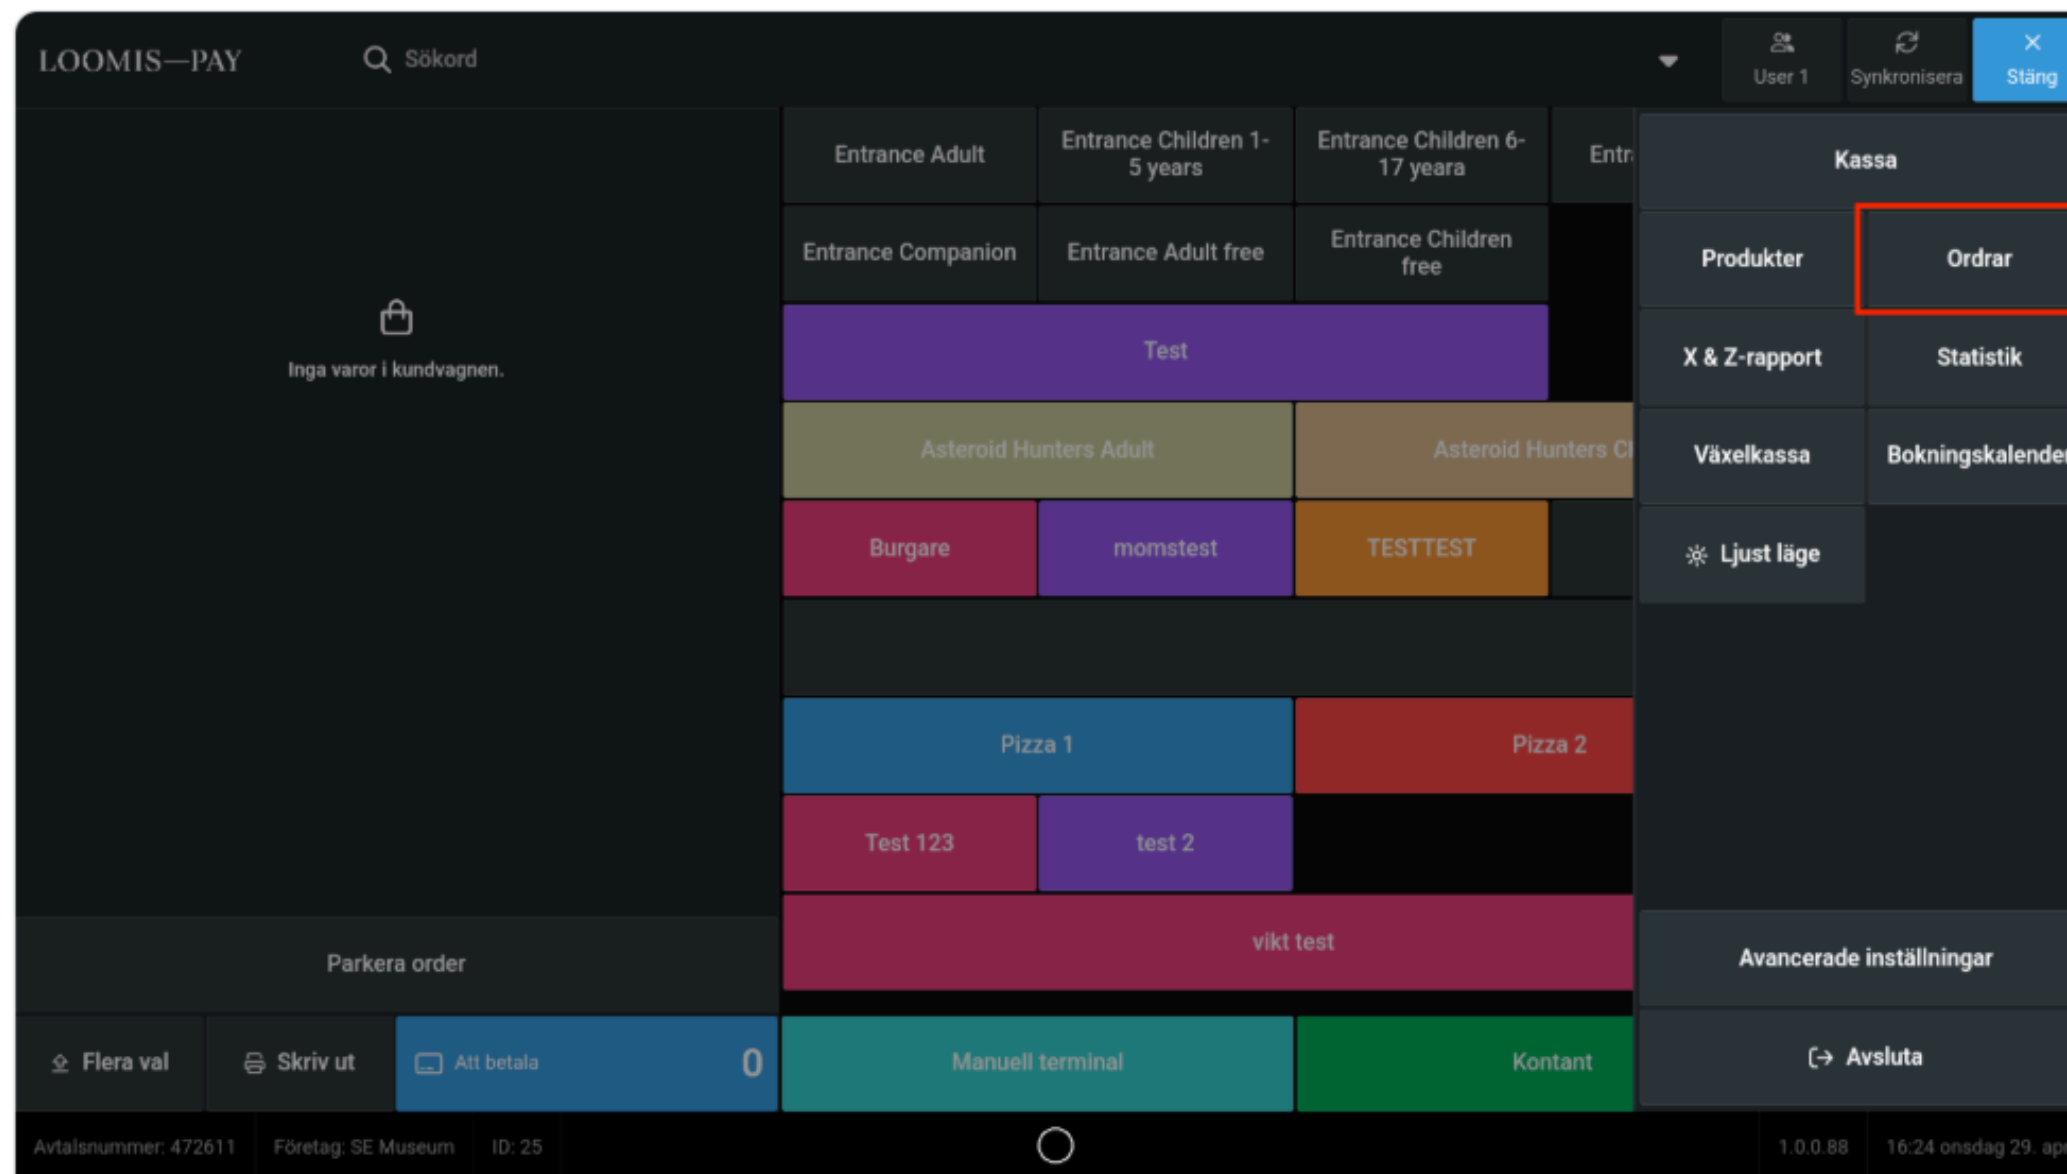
LOOMIS—PAY

Sökord

User 1

Synkronisera

Stäng

Inga varor i kundvagnen.

Entrance Adult

Entrance Children 1-5 years

Entrance Children 6-17 yeara

Entr

Entrance Companion

Entrance Adult free

Entrance Children free

Test

Asteroid Hunters Adult

Asteroid Hunters Cl

Burgare

momstest

TESTTEST

Pizza 1

Pizza 2

Test 123

test 2

vikt test

Kassa

Produkter

Ordrar

X & Z-rapport

Statistik

Växelkassa

Bokningskalender

Ljust läge

Avancerade inställningar

Avsluta

Parkera order

Flera val

Skriv ut

Att betala

0

Manuell terminal

Kontant

Avtalsnummer: 472611

Företag: SE Museum

ID: 25

1.0.0.88

16:24 onsdag 29. ap